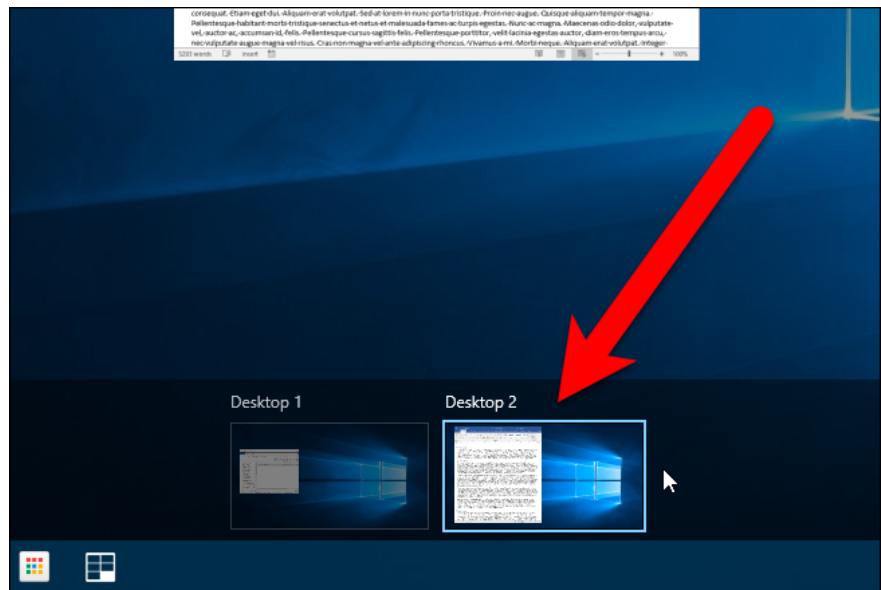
consequat. Etiam eget dui. Aliquam erat volutpat. Sed at lorem in nunc porta tristique. Proin nec augue. Quisque aliquam tempor magna. Pellentesque habitant morbi tristique senectus et netus et malesuada fames ac turpis egestas. Nunc ac magna. Maecenas odio dolor, vulputate vel, auctor ac, accumsan id, felis. Pellentesque cursus sagittis felis. Pellentesque porttitor, velit lacinia egestas auctor, diam eros tempus arcu, nec vulputate augue magna vel risus. Cras non magna vel ante adipiscing rhoncus. Vivamus a mi. Morbi neque. Aliquam erat volutpat. Integer

5203 words Insert 100%

Desktop 1

Desktop 2